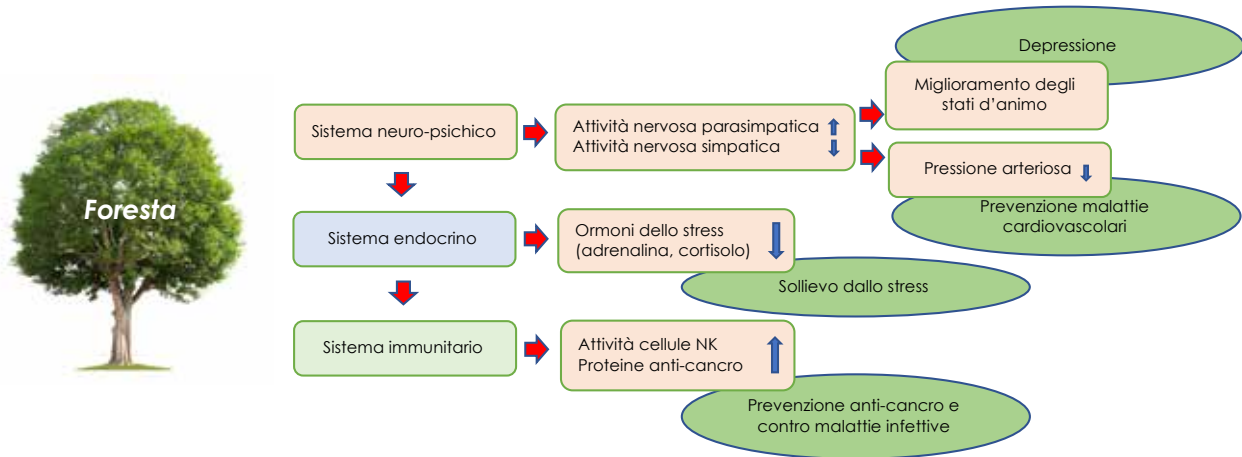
Foresta

Sistema neuro-psichico

Attività nervosa parasimpatica ↑
Attività nervosa simpatica ↓

Depressione

Miglioramento degli stati d'animo

Pressione arteriosa ↓

Prevenzione malattie cardiovascolari

Sistema endocrino

Ormoni dello stress (adrenalina, cortisolo) ↓

Sollievo dallo stress

Sistema immunitario

Attività cellule NK
Proteine anti-cancro ↑

Prevenzione anti-cancro e contro malattie infettive